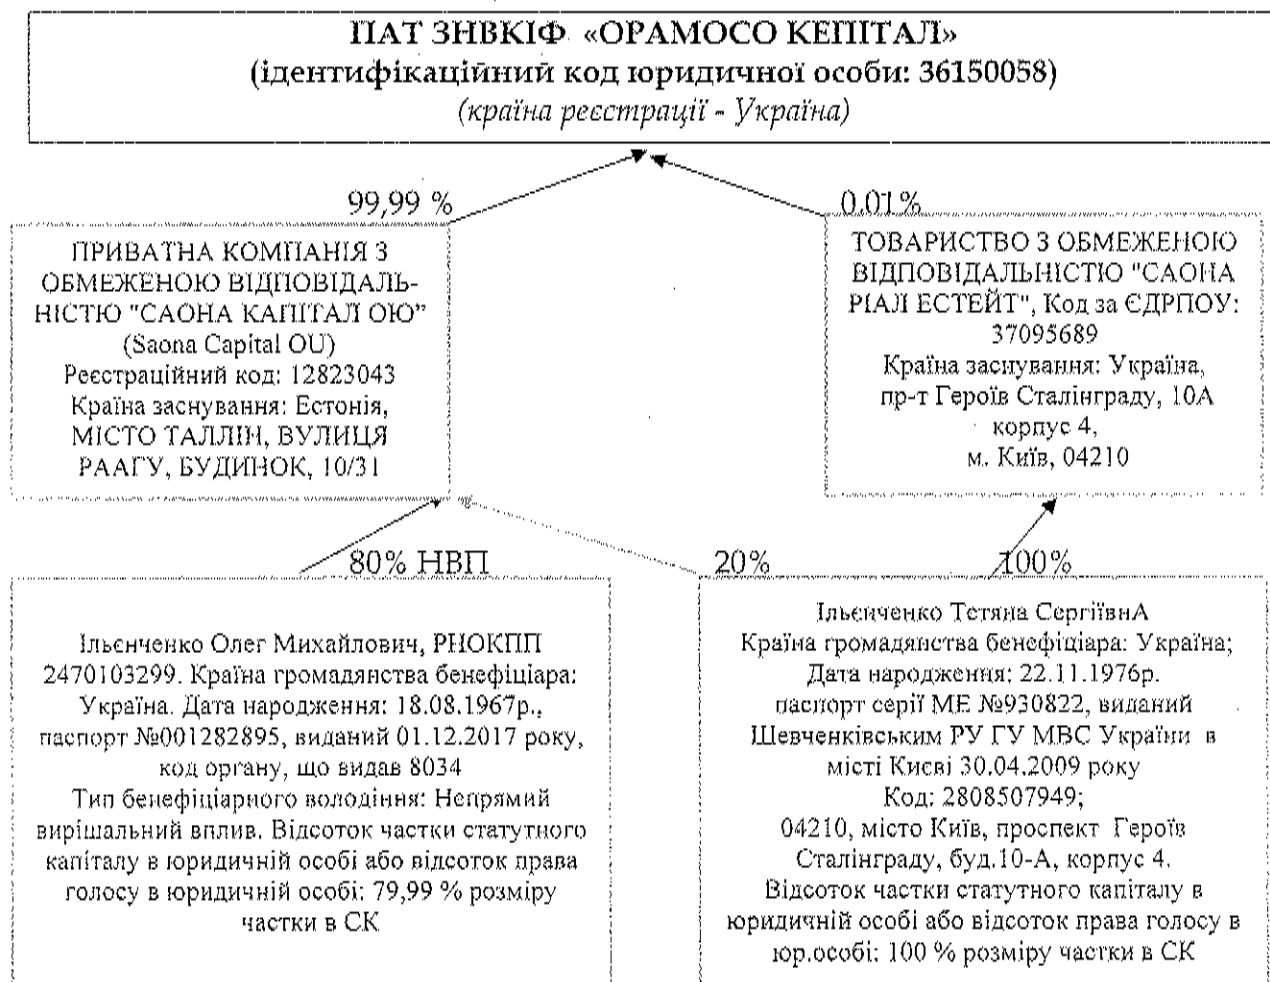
ПАТ ЗНВКІФ «ОРАМОСО КЕПІТАЛ»
(ідентифікаційний код юридичної особи: 36150058)
(країна реєстрації - Україна)

99,99 %

0,01%

ПРИВАТНА КОМПАНІЯ З ОБМЕЖЕНОЮ ВІДПОВІДАЛЬНІСТЮ "САОНА КАПІТАЛ ОЮ" (Saona Capital OU) Реєстраційний код: 12823043 Країна заснування: Естонія, МІСТО ТАЛЛІН, ВУЛИЦЯ РААГУ, БУДИНОК, 10/31

ТОВАРИСТВО З ОБМЕЖЕНОЮ ВІДПОВІДАЛЬНІСТЮ "САОНА РІАЛ ЕСТЕЙТ", Код за ЄДРПОУ: 37095689 Країна заснування: Україна, пр-т Героїв Сталінграду, 10А корпус 4, м. Київ, 04210

80% НВП

20%

100%

Ільєнченко Олег Михайлович, РНОКПП 2470103299. Країна громадянства бенефіціара: Україна. Дата народження: 18.08.1967р., паспорт №001282895, виданий 01.12.2017 року, код органу, що видав 8034 Тип бенефіціарного володіння: Непрямий вирішальний вплив. Відсоток частки статутного капіталу в юридичній особі або відсоток права голосу в юридичній особі: 79,99 % розміру частки в СК

Ільєнченко Тетяна СергіївнА Країна громадянства бенефіціара: Україна; Дата народження: 22.11.1976р. паспорт серії МЕ №930822, виданий Шевченківським РУ ГУ МВС України в місті Києві 30.04.2009 року Код: 2808507949; 04210, місто Київ, проспект Героїв Сталінграду, буд.10-А, корпус 4. Відсоток частки статутного капіталу в юридичній особі або відсоток права голосу в юр.особі: 100 % розміру частки в СК